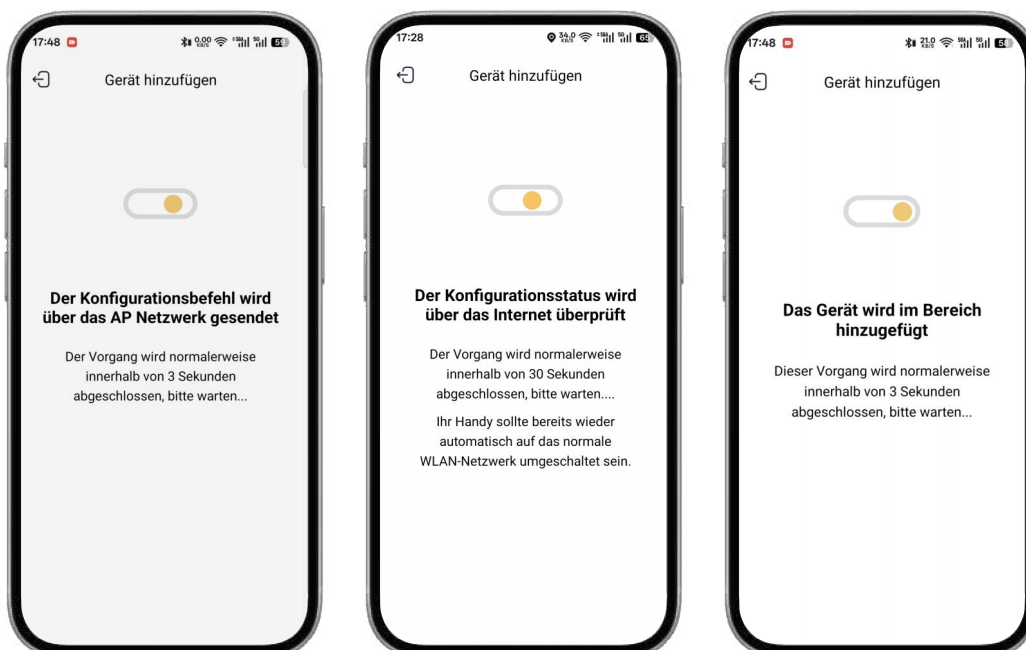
17:48

Gerät hinzufügen

Der Konfigurationsbefehl wird über das AP Netzwerk gesendet

Der Vorgang wird normalerweise innerhalb von 3 Sekunden abgeschlossen, bitte warten...

17:28

Gerät hinzufügen

Der Konfigurationsstatus wird über das Internet überprüft

Der Vorgang wird normalerweise innerhalb von 30 Sekunden abgeschlossen, bitte warten....

Ihr Handy sollte bereits wieder automatisch auf das normale WLAN-Netzwerk umgeschaltet sein.

17:48

Gerät hinzufügen

Das Gerät wird im Bereich hinzugefügt

Dieser Vorgang wird normalerweise innerhalb von 3 Sekunden abgeschlossen, bitte warten...